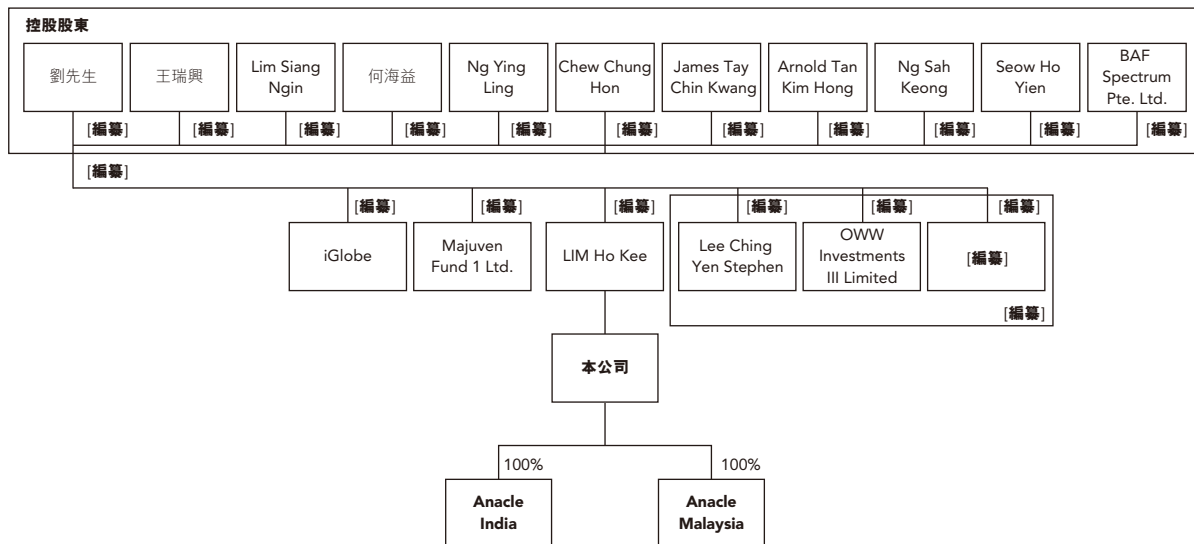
控股股東

劉先生

王瑞興

Lim Siang Ngin

何海益

Ng Ying Ling

Chew Chung Hon

James Tay Chin Kwang

Arnold Tan Kim Hong

Ng Sah Keong

Seow Ho Yien

BAF Spectrum Pte. Ltd.

[編纂] [編纂] [編纂] [編纂] [編纂] [編纂] [編纂] [編纂] [編纂] [編纂] [編纂]

[編纂]

[編纂] [編纂] [編纂] [編纂] [編纂] [編纂]

iGlobe

Majuven Fund 1 Ltd.

LIM Ho Kee

Lee Ching Yen Stephen

OWW Investments III Limited

[編纂]

[編纂]

本公司

100%

100%

Anacle India

Anacle Malaysia